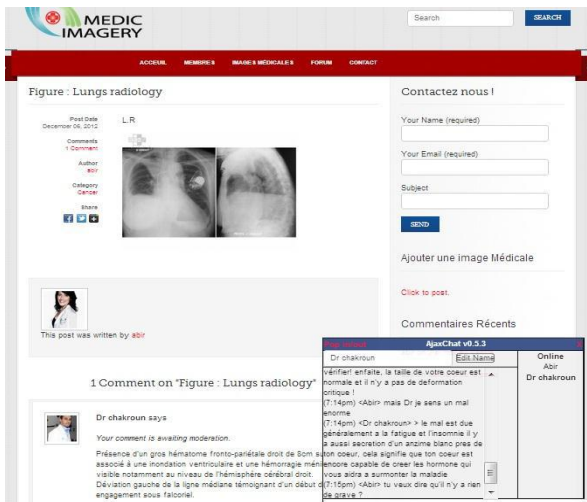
MEDIC IMAGERY

Search

SEARCH

ACCUEIL MEMBRES IMAGES MÉDICALES FORUM CONTACT

Figure : Lungs radiology

Post Date December 06, 2012

Comments 1 Comment

Author abir

Category Cancer

Share

L.R

This post was written by abir

1 Comment on "Figure : Lungs radiology"

Dr chakroun says

Your comment is awaiting moderation.

Présence d'un gros hématome fronto-pariétale droit de 5cm s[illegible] associé à une inondation ventriculaire et une hémorragie mén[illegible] visible notamment au niveau de l'hémisphère cérébral droit. Déviation gauche de la ligne médiane témoignant d'un début d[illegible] engagement sous falcoriel.

Contactez nous !

Your Name (required)

Your Email (required)

Subject

SEND

Ajouter une image Médicale

Click to post.

Commentaires Récents

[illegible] AjaxChat v0.5.3

Dr chakroun Edit Name

Online
Abir
Dr chakroun

vérifier! enfaite, la taille de votre coeur est normale et il n'y a pas de deformation critique !
(7:14pm) <Abir> mais Dr je sens un mal enorme
(7:14pm) <Dr chakroun> > le mal est due généralement a la fatigue et l'insomnie il y a aussi secretion d'un anzime blanc pres de son coeur, cela signifie que ton coeur est encore capable de creer les hormone qui vous aidra a surmonter la maladie
(7:15pm) <Abir> tu veux dire qu'il n'y a rien de grave ?